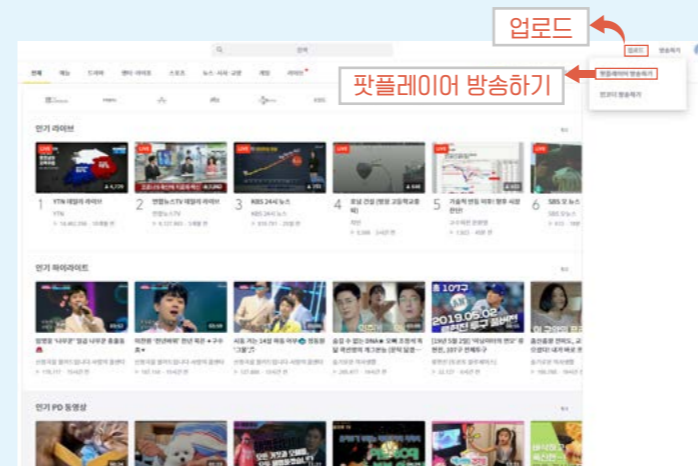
업로드

팟플레이어 방송하기

업로드 방송하기

팟플레이어 방송하기

인코더 방송하기

전체 예능 드라마 엔터·라이프 스포츠 뉴스·시사·교양 게임 라이브

인기 라이브

1 YTN 24시간 라이브

2 연합뉴스TV 24시간 라이브

3 KBS 24시 뉴스

4 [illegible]

5 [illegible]

6 SBS 모 뉴스

인기 하이라이트

2019.05.02

인기 PD 동영상